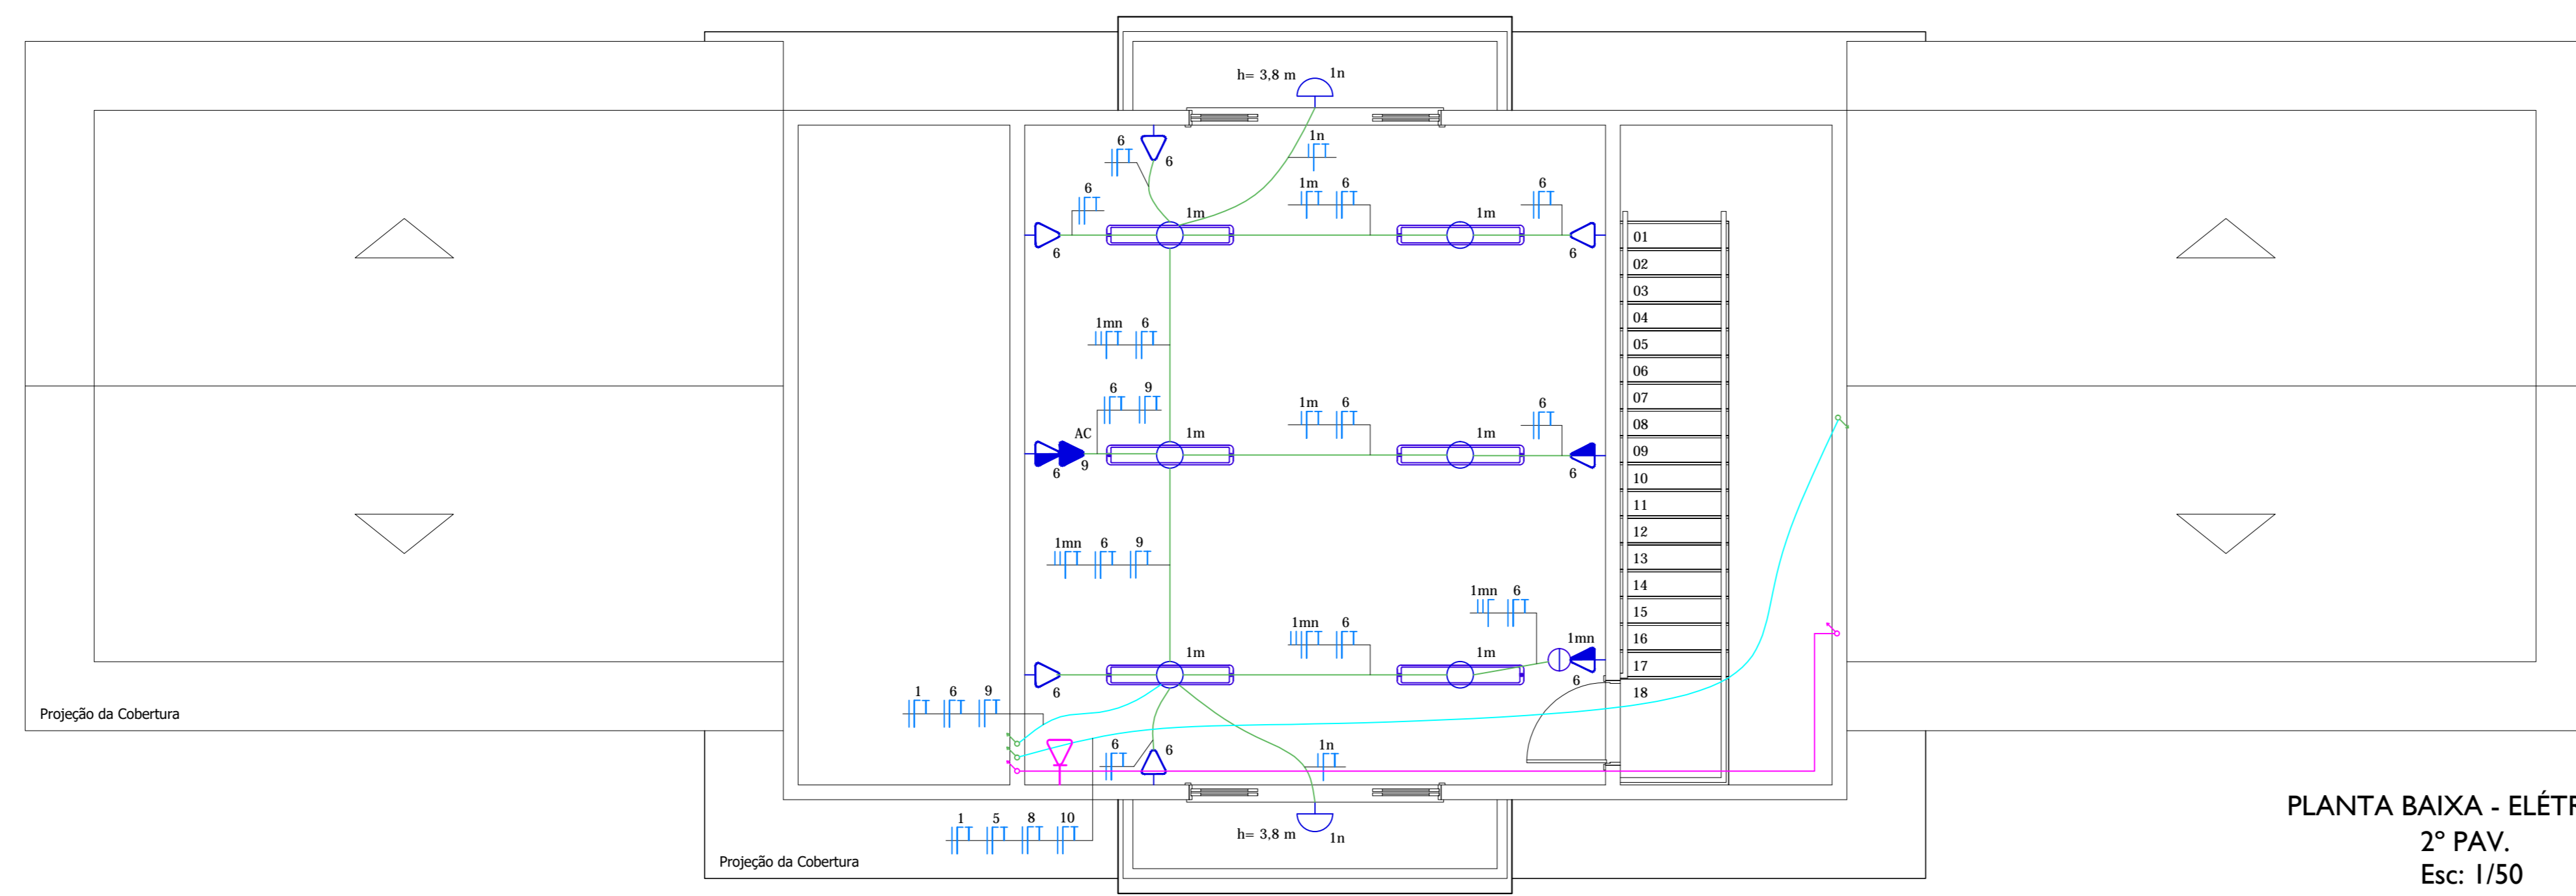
h= 3,8 m
1n
1n
6
6
6
1m
1m
6
1m
6
6
6
1mn
6
6
9
AC
1m
1m
6
1m
6
6
9
6
1mn
6
9
1mn
6
1mn
6
1mn
1m
1m
6
6
1
6
9
Projeção da Cobertura
6
6
1n
1
5
8
10
h= 3,8 m
1n
Projeção da Cobertura
01
02
03
04
05
06
07
08
09
10
11
12
13
14
15
16
17
18

PLANTA BAIXA - ELÉTR
2° PAV.
Esc: 1/50